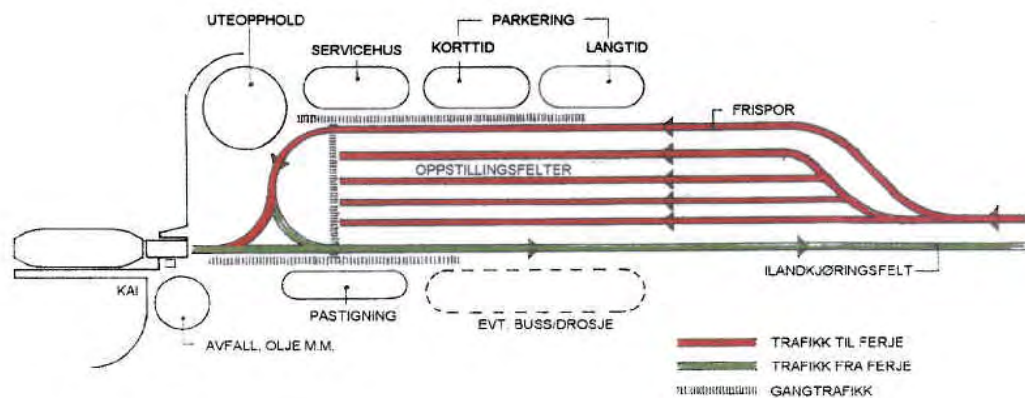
UTEOPPHOLD

PARKERING

SERVICEHUS

KORTTID

LANGTID

FRISPOR

OPPSTILLINGSFELTER

ILANDKJØRINGSFELT

KAI

PASTIGNING

EVT. BUSS/DROSJE

AVFALL, OLJE M.M.

TRAFIKK TIL FERJE

TRAFIKK FRA FERJE

GANGTRAFIKK